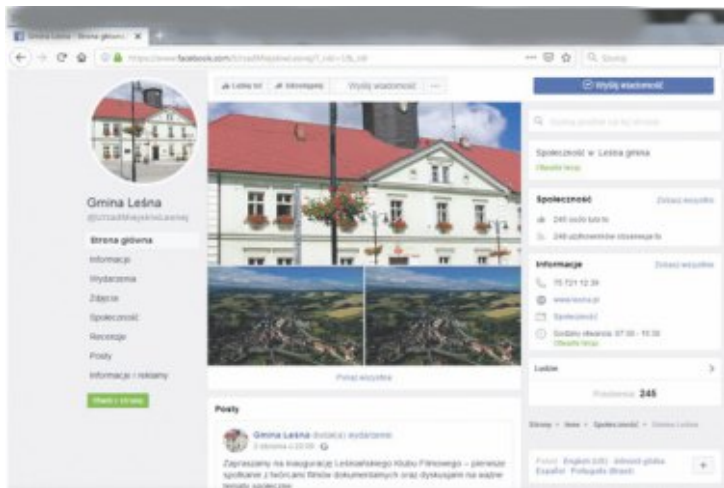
Gmina Leśna - Strona główna ×

https://www.facebook.com/UrzadMiejskiwLesnej/?_rdc=1&_rdr

Szukaj

Lubię to! Obserwuj Wyślij wiadomość ···

Wyślij wiadomość

Gmina Leśna
@UrzadMiejskiwLesnej

Strona główna
Informacje
Wydarzenia
Zdjęcia
Społeczność
Recenzje
Posty
Informacje i reklamy

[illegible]

Pokaż wszystkie

Posty

Gmina Leśna dodał(a) wydarzenie.
2 stycznia o 20:00 ·

Zapraszamy na inaugurację Leśniańskiego Klubu Filmowego – pierwsze spotkanie z twórcami filmów dokumentalnych oraz dyskusjami na ważne tematy społeczne

Społeczność w: Leśna gmina

Społeczność Zobacz wszystko
245 osób lubi to
248 użytkowników obserwuje to

Informacje Zobacz wszystko
75 721 12 39
www.lesna.pl
Społeczność
Godziny otwarcia: 07:00 - 15:30
Otwarte teraz

Ludzie

Polubienia 245

Strony · Inne · Społeczność · Gmina Leśna

Polski · English (US) · Język polski · Español · Português (Brasil)